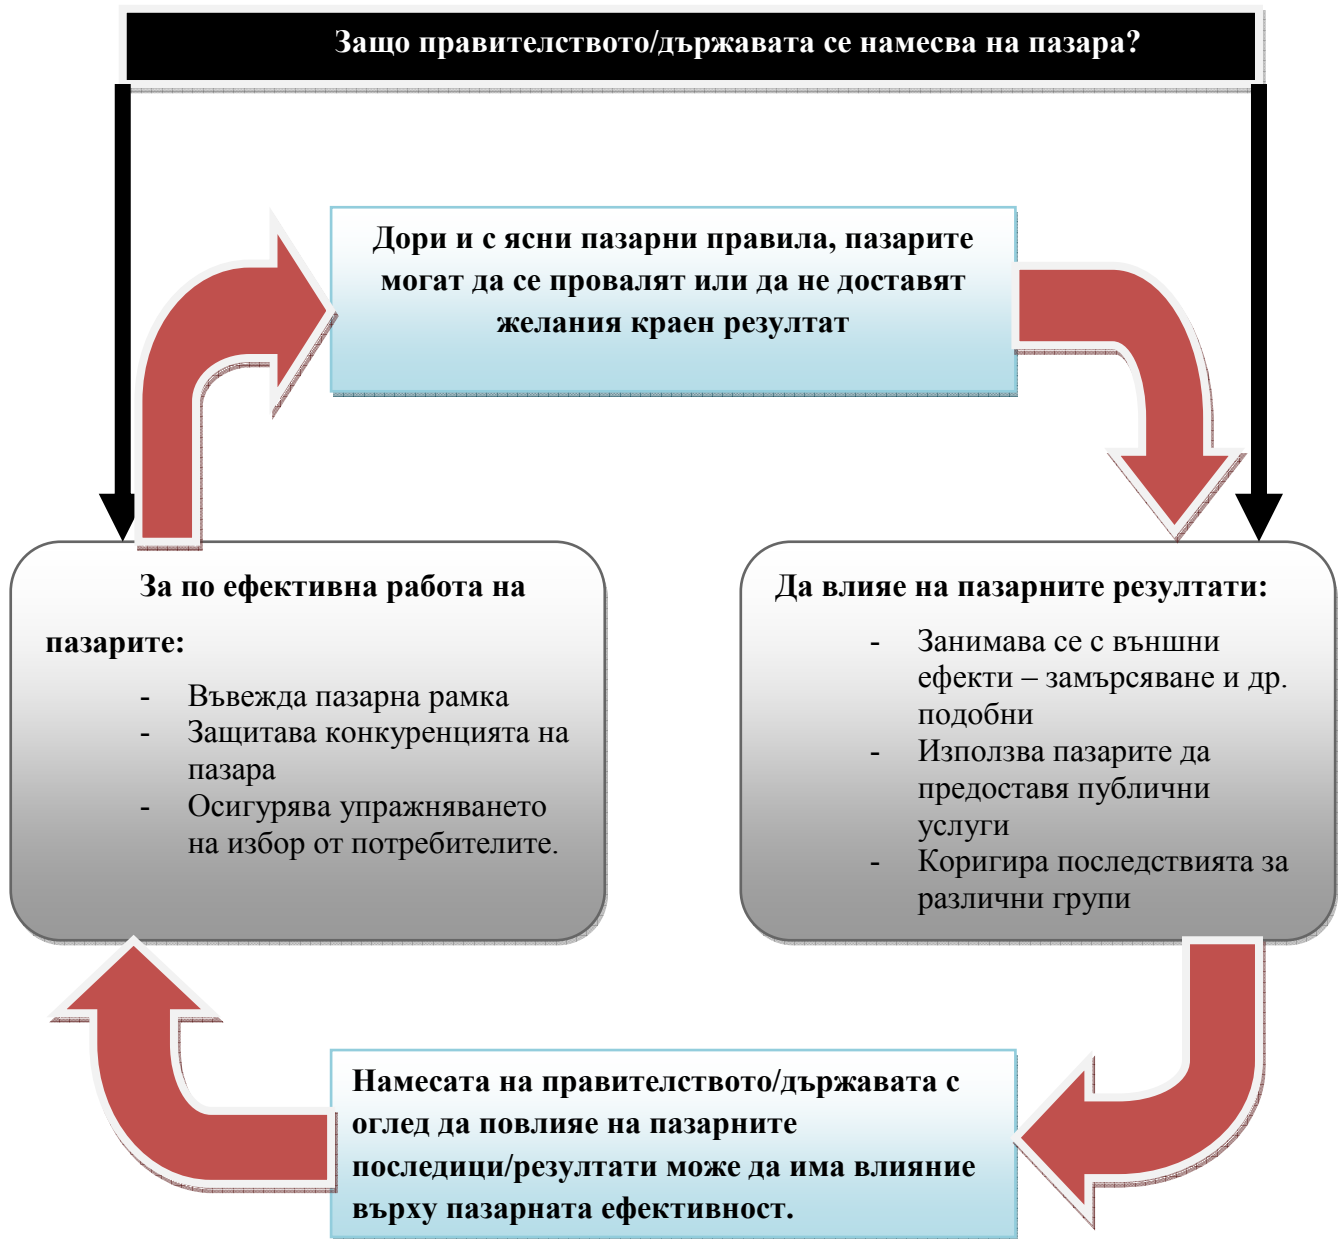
Защо правителството/държавата се намесва на пазара?

Дори и с ясни пазарни правила, пазарите могат да се провалят или да не доставят желания краен резултат

За по ефективна работа на пазарите:

- Въвежда пазарна рамка
- Защитава конкуренцията на пазара
- Осигурява упражняването на избор от потребителите.

Да влияе на пазарните резултати:

- Занимава се с външни ефекти – замърсяване и др. подобни
- Използва пазарите да предоставя публични услуги
- Коригира последствията за различни групи

Намесата на правителството/държавата с оглед да повлияе на пазарните последици/резултати може да има влияние върху пазарната ефективност.